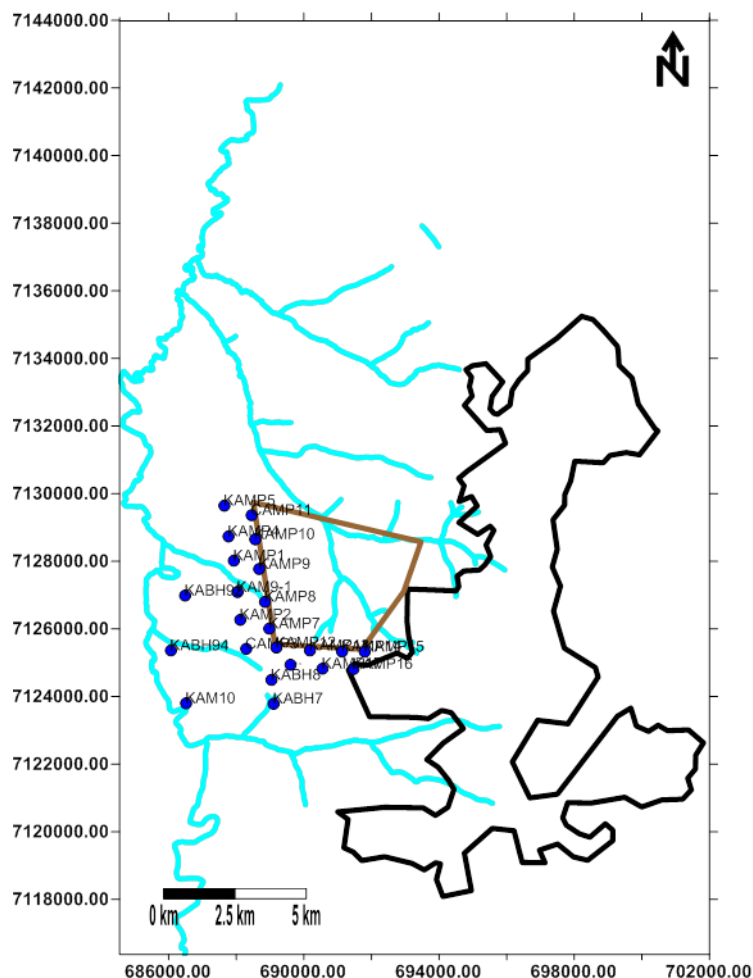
7144000.00
7142000.00
7140000.00
7138000.00
7136000.00
7134000.00
7132000.00
7130000.00
7128000.00
7126000.00
7124000.00
7122000.00
7120000.00
7118000.00
686000.00
690000.00
694000.00
698000.00
702000.00
N
KAMP5
KAMP11
KAMP4
KAMP10
KAMP1
KAMP9
KABH9
KAM9-1
KAMP8
KAMP2
KAMP7
KABH94
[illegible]
KAMP15
KAMP16
KABH8
KAM10
KABH7
0 km
2.5 km
5 km